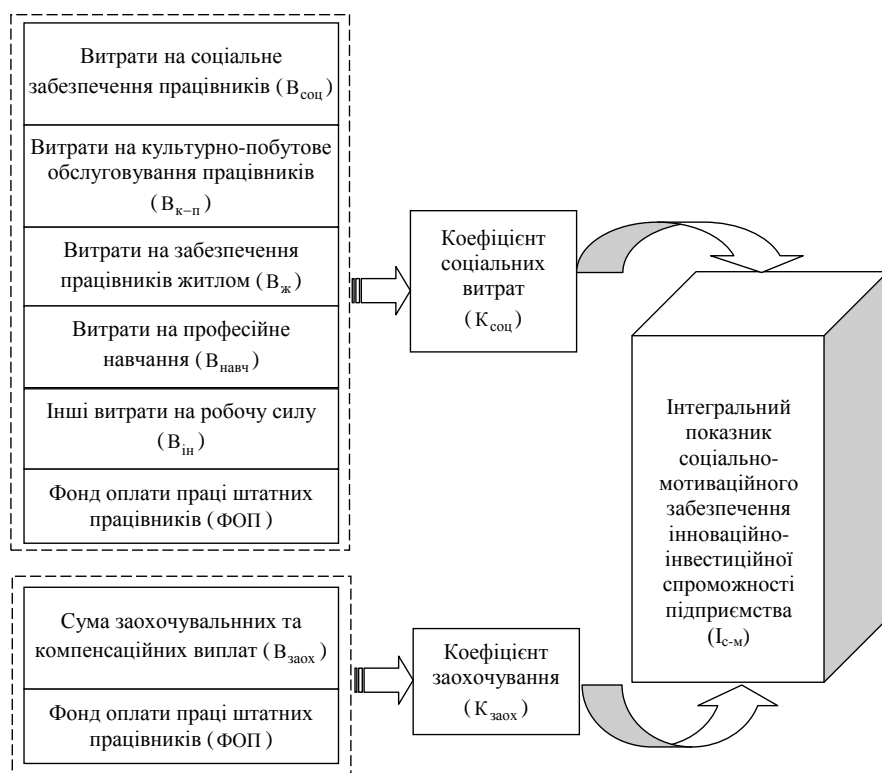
Витрати на соціальне забезпечення працівників ($В_{соц}$)

Витрати на культурно-побутове обслуговування працівників ($В_{к-п}$)

Витрати на забезпечення працівників житлом ($В_{ж}$)

Витрати на професійне навчання ($В_{навч}$)

Інші витрати на робочу силу ($В_{ін}$)

Фонд оплати праці штатних працівників (ФОП)

Коефіцієнт соціальних витрат ($К_{соц}$)

Сума заохочувальнних та компенсаційних виплат ($В_{заох}$)

Фонд оплати праці штатних працівників (ФОП)

Коефіцієнт заохочування ($К_{заох}$)

Інтегральний показник соціально-мотиваційного забезпечення інноваційно-інвестиційної спроможності підприємства ($І_{с-м}$)